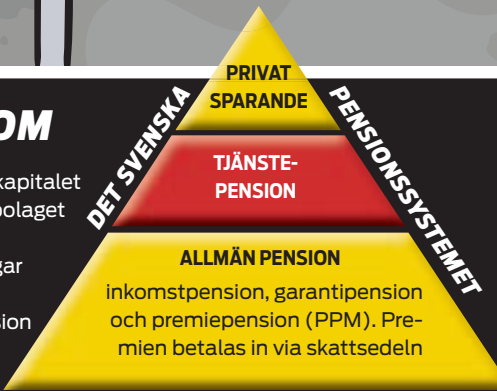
OM
kapitalet
bolaget
gar
sion

DET SVENSKA PENSIONSSYSTEMET

PRIVAT SPARANDE

TJÄNSTEPENSION

ALLMÄN PENSION

inkomstpension, garantipension och premiepension (PPM). Premien betalas in via skattsedeln